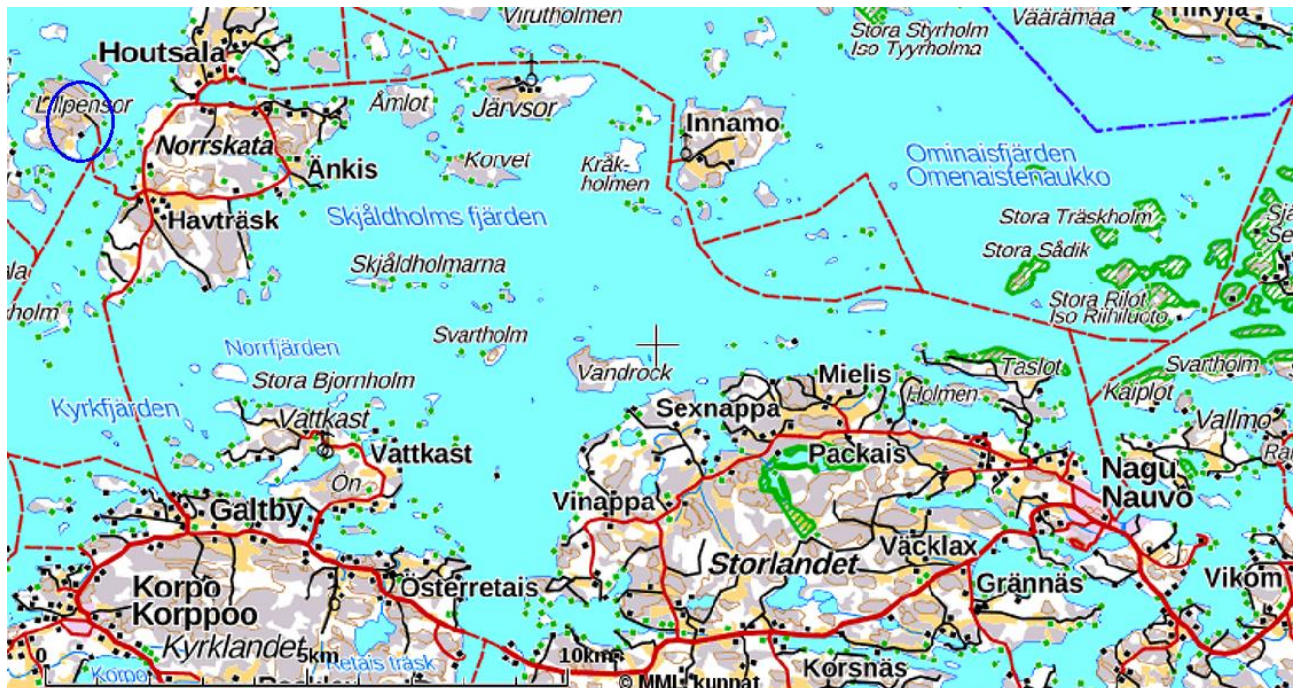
Virutholmen
Väärämaa
Hikylä
Stora Styrholm
Iso Tyyrholma
Houtsala
Lillpensor
Åmlot
Järvsor
Innamo
Norrskata
Änkis
Korvet
Kråkholmen
Ominaisfjärden
Omenaistenaukko
Havträsk
Skjåldholms fjärden
Stora Träskholm
Stora Sådik
Skjåldholmarna
Stora Rilot
Iso Riihiluoto
holm
Svartholm
Norrfjärden
Vandrock
Taslot
Svartholm
Stora Bjornholm
Mielis
Holmen
Kaiplot
Kyrkfjärden
Vattkast
Sexnappa
Vallmo
Vattkast
Packais
Nagu
Nauvo
Ön
Galtby
Vinappa
Väcklax
Storlandet
Grännäs
Vikom
Korpo
Korppoo
Österretais
Kyrklandet
0
5km
Retais träsk
10km
© MML, kunnat
Korsnäs
Korpo